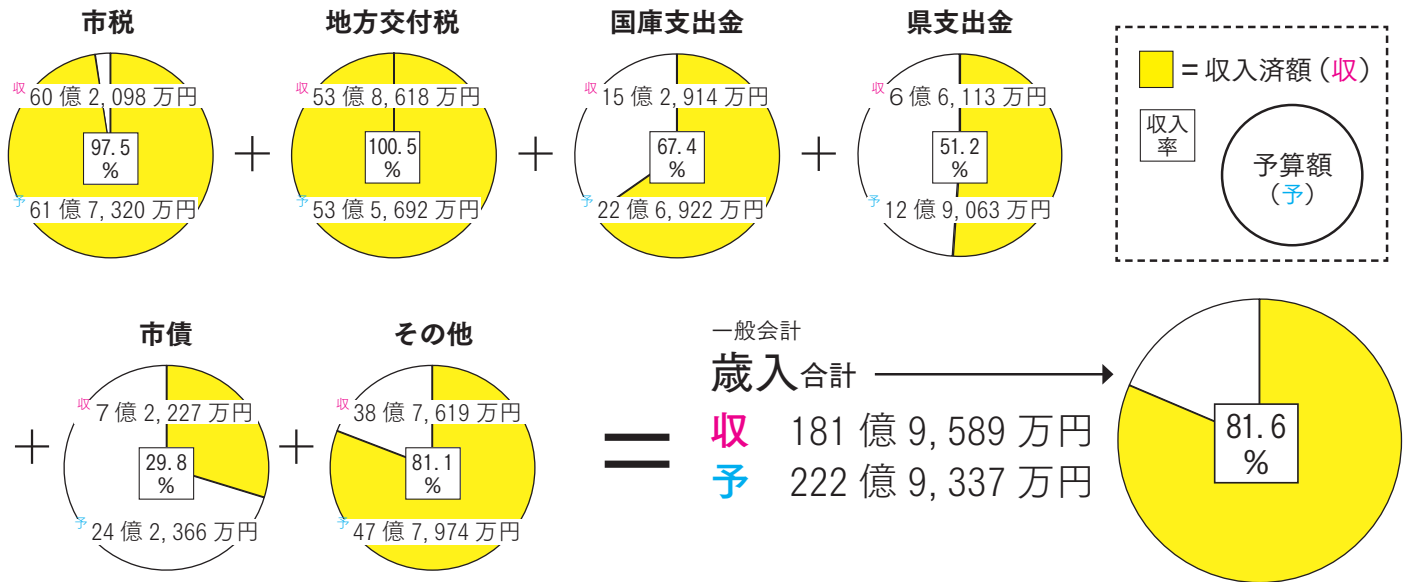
市税
収 60 億 2, 098 万円
97. 5 %
予 61 億 7, 320 万円

＋

地方交付税
収 53 億 8, 618 万円
100. 5 %
予 53 億 5, 692 万円

＋

国庫支出金
収 15 億 2, 914 万円
67. 4 %
予 22 億 6, 922 万円

＋

県支出金
収 6 億 6, 113 万円
51. 2 %
予 12 億 9, 063 万円

= 収入済額（収）
収入率
予算額（予）

＋

市債
収 7 億 2, 227 万円
29. 8 %
予 24 億 2, 366 万円

＋

その他
収 38 億 7, 619 万円
81. 1 %
予 47 億 7, 974 万円

=

一般会計
歳入合計
収 181 億 9, 589 万円
予 222 億 9, 337 万円

81. 6 %